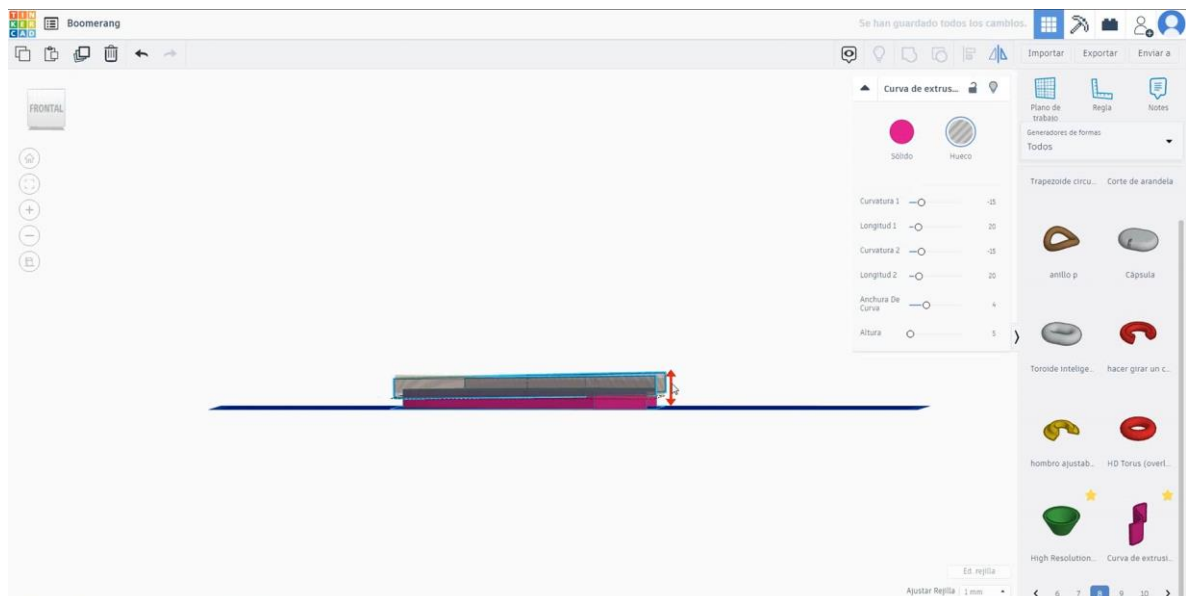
TIN KER CAD Boomerang

Se han guardado todos los cambios.

Importar Exportar Enviar a

FRONTAL

Curva de extrus...

Sólido Hueco

Curvatura 1 -15
Longitud 1 20
Curvatura 2 -15
Longitud 2 20
Anchura De Curva 4
Altura 5

Plano de trabajo Regla Notes

Generadores de formas
Todos

Trapezoide circu... Corte de arandela

anillo p Cápsula

Toroide Intelige... hacer girar un c...

hombro ajustab... HD Torus (overl...

High Resolution... Curva de extrusi...

Ed. rejilla

Ajustar Rejilla 1 mm

< 6 7 8 9 10 >